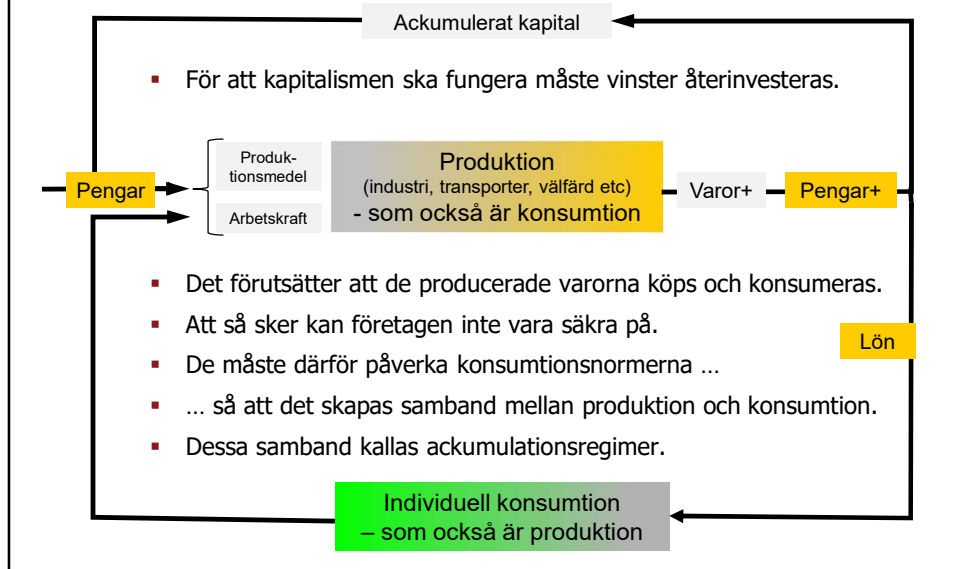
Ackumulerat kapital

▪ För att kapitalismen ska fungera måste vinster återinvesteras.

Pengar

Produktionsmedel

Arbetskraft

Produktion
(industri, transporter, välfärd etc)
- som också är konsumtion

Varor+

Pengar+

▪ Det förutsätter att de producerade varorna köps och konsumeras.
▪ Att så sker kan företagen inte vara säkra på.
▪ De måste därför påverka konsumtionsnormerna …
▪ … så att det skapas samband mellan produktion och konsumtion.
▪ Dessa samband kallas ackumulationsregimer.

Lön

Individuell konsumtion
– som också är produktion